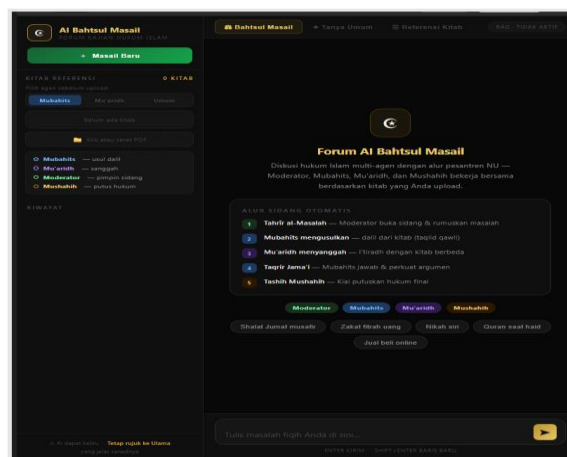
Al Bahtsul Masail
FORUM KAJIAN HUKUM ISLAM

+ Masail Baru

KITAB REFERENSI
0 KITAB
Pilih agen sebelum upload

Mubahits
Mu'aridh
Umum

Belum ada kitab

Klik atau seret PDF

Mubahits — usul dalil
Mu'aridh — sanggah
Moderator — pimpin sidang
Mushahih — putus hukum

RIWAYAT

AI dapat keliru. Tetap rujuk ke Ulama yang jelas sanadnya

Bahtsul Masail
Tanya Umum
Referensi Kitab
RAG · TIDAK AKTIF

Forum Al Bahtsul Masail

Diskusi hukum Islam multi-agen dengan alur pesantren NU — Moderator, Mubahits, Mu'aridh, dan Mushahih bekerja bersama berdasarkan kitab yang Anda upload.

ALUR SIDANG OTOMATIS
1 Tahrir al-Masalah — Moderator buka sidang & rumuskan masalah
2 Mubahits mengusulkan — dalil dari kitab (taqlid qawli)
3 Mu'aridh menyanggah — I'tiradh dengan kitab berbeda
4 Taqrir Jama'i — Mubahits jawab & perkuat argumen
5 Tashih Mushahih — Kiai putuskan hukum final

Moderator
Mubahits
Mu'aridh
Mushahih

Shalat Jumat musafir
Zakat fitrah uang
Nikah siri
Quran saat haid
Jual beli online

Tulis masalah fiqih Anda di sini...

ENTER KIRIM · SHIFT+ENTER BARIS BARU